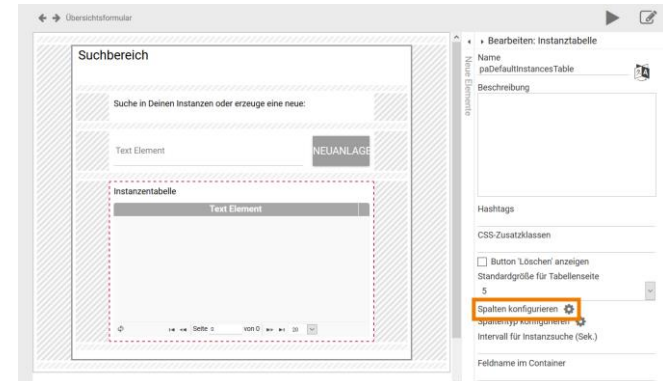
Übersichtsformular

Suchbereich

Suche in Deinen Instanzen oder erzeuge eine neue:

Text Element

NEUANLAGE

Instanzentabelle

Text Element

Seite von 0 20

Neue Elemente

Bearbeiten: Instanztabelle

Name

paDefaultInstancesTable

Beschreibung

Hashtags

CSS-Zusatzklassen

Button 'Löschen' anzeigen

Standardgröße für Tabellenseite

5

Spalten konfigurieren

Spaltentyp konfigurieren

Intervall für Instanzsuche (Sek.)

Feldname im Container